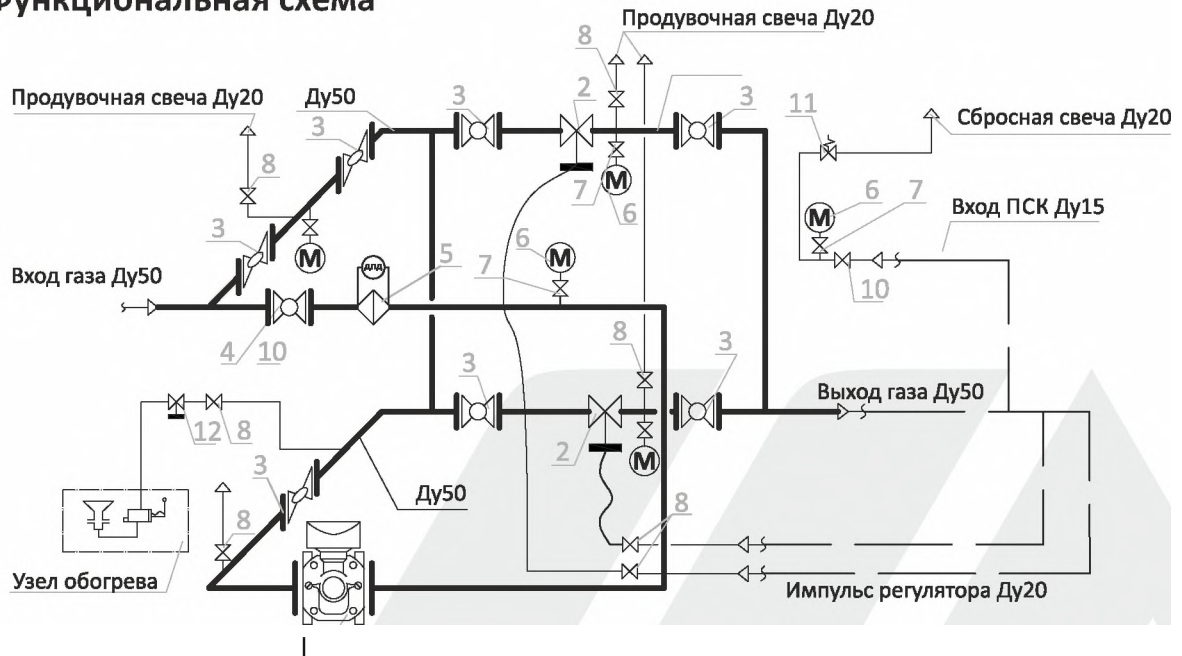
Функциональная схема

Продувочная свеча Ду20
Продувочная свеча Ду20
Ду50
8
3
3
2
3
11
Сбросная свеча Ду20
8
7
M
6
3
M
6
7
Вход ПСК Ду15
M
6
M
Вход газа Ду50
ДДД
5
7
10
4
10
8
3
3
3
Выход газа Ду50
12
8
2
M
3
Ду50
8
8
Узел обогрева
Импульс регулятора Ду20